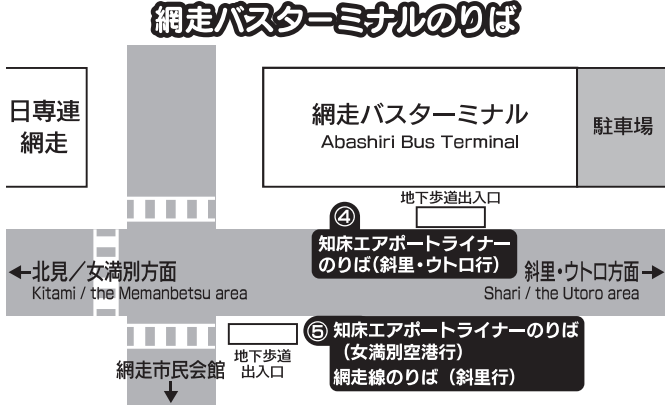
網走バスターミナルのりば

日専連
網走

網走バスターミナル
Abashiri Bus Terminal

駐車場

地下歩道出入口

④
知床エアポートライナー
のりば（斜里・ウトロ行）

←北見／女満別方面
Kitami / the Memanbetsu area

斜里・ウトロ方面→
Shari / the Utoro area

⑤ 知床エアポートライナーのりば
（女満別空港行）
網走線のりば（斜里行）

地下歩道
出入口

網走市民会館
↓